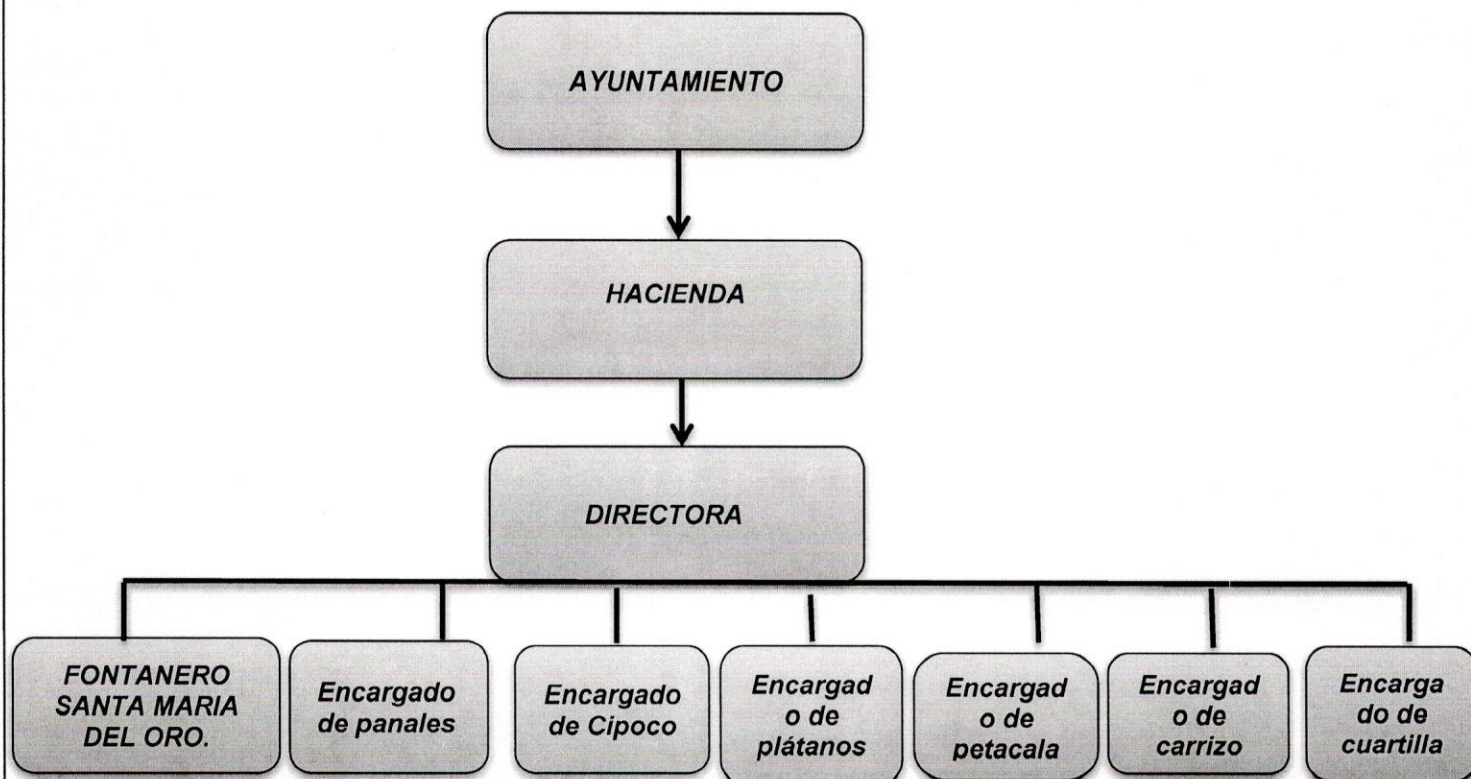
AYUNTAMIENTO

HACIENDA

DIRECTORA

FONTANERO SANTA MARIA DEL ORO.

Encargado de panales

Encargado de Cipoco

Encargad o de plátanos

Encargad o de petacala

Encargad o de carrizo

Encarga do de cuartilla